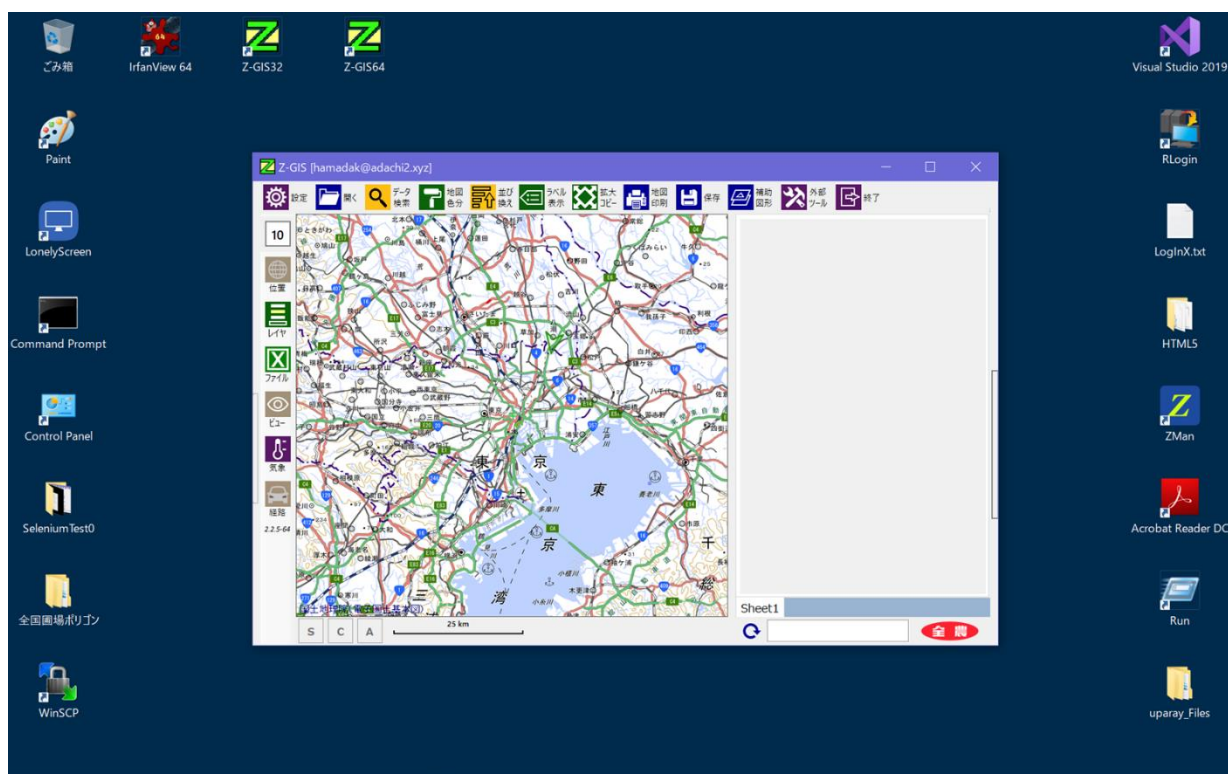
ごみ箱
IrfanView 64
Z-GIS32
Z-GIS64
Visual Studio 2019

Paint
RLogin

LonelyScreen
LogInX.txt

Command Prompt
HTML5

Control Panel
ZMan

SeleniumTest0
Acrobat Reader DC

全国圃場ポリゴン
Run

WinSCP
uparay_Files

Z-GIS [hamadak@adachi2.xyz]

設定
開く
データ検索
地図色分
並び換え
ラベル表示
拡大コピー
地図印刷
保存
補助図形
外部ツール
終了

10
位置
レイヤ
ファイル
ビュー
気象
経路
2.2.5-64

東
京
東
京
湾
千

25 km
S
C
A

Sheet1
全 農